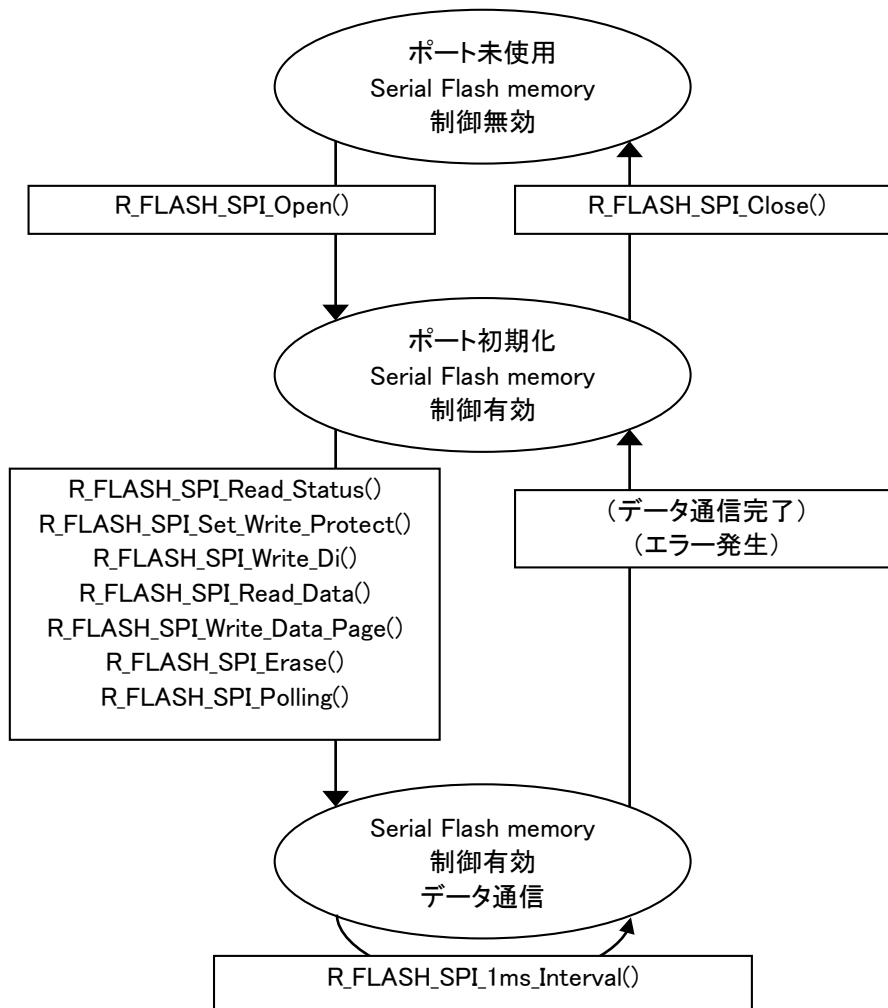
ポート未使用
Serial Flash memory
制御無効

R_FLASH_SPI_Open()

R_FLASH_SPI_Close()

ポート初期化
Serial Flash memory
制御有効

R_FLASH_SPI_Read_Status()
R_FLASH_SPI_Set_Write_Protect()
R_FLASH_SPI_Write_Di()
R_FLASH_SPI_Read_Data()
R_FLASH_SPI_Write_Data_Page()
R_FLASH_SPI_Erase()
R_FLASH_SPI_Polling()

（データ通信完了）
（エラー発生）

Serial Flash memory
制御有効
データ通信

R_FLASH_SPI_1ms_Interval()